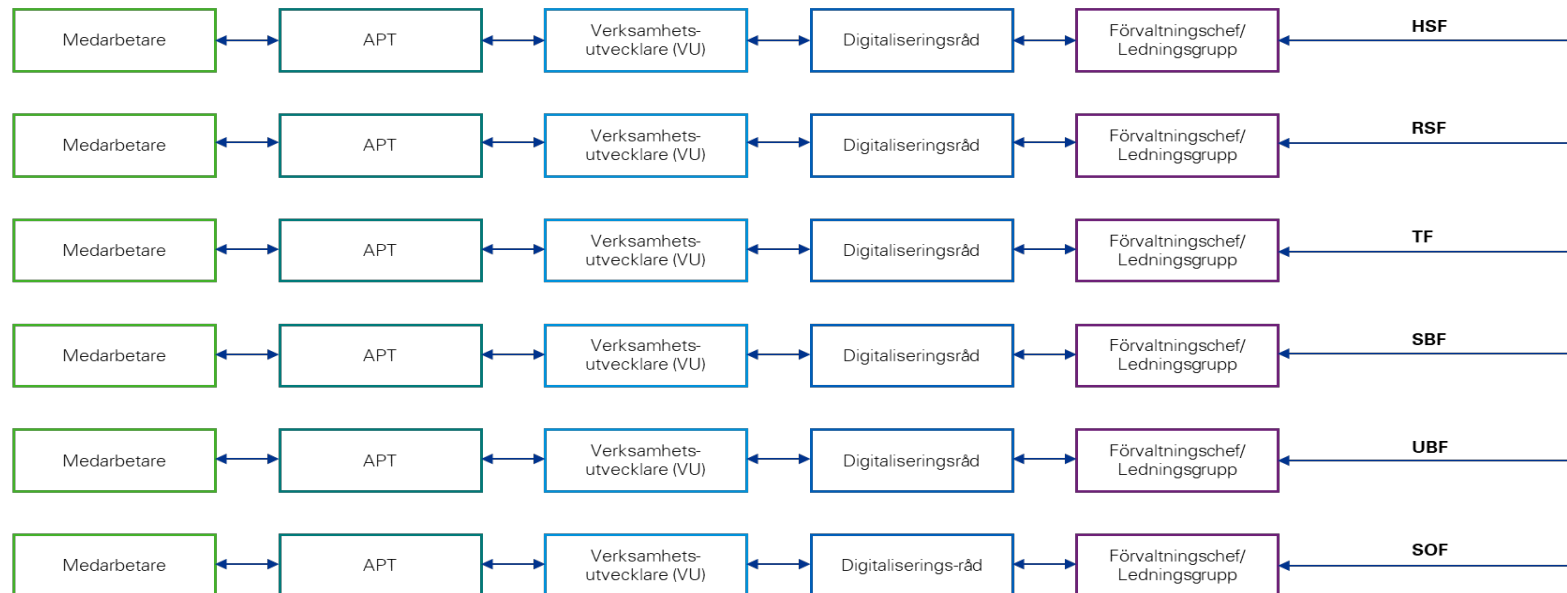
Medarbetare

APT

Verksamhetsutvecklare (VU)

Digitaliseringsråd

Förvaltningschef/ Ledningsgrupp

HSF

Medarbetare

APT

Verksamhetsutvecklare (VU)

Digitaliseringsråd

Förvaltningschef/ Ledningsgrupp

RSF

Medarbetare

APT

Verksamhetsutvecklare (VU)

Digitaliseringsråd

Förvaltningschef/ Ledningsgrupp

TF

Medarbetare

APT

Verksamhetsutvecklare (VU)

Digitaliseringsråd

Förvaltningschef/ Ledningsgrupp

SBF

Medarbetare

APT

Verksamhetsutvecklare (VU)

Digitaliseringsråd

Förvaltningschef/ Ledningsgrupp

UBF

Medarbetare

APT

Verksamhetsutvecklare (VU)

Digitaliserings-råd

Förvaltningschef/ Ledningsgrupp

SOF